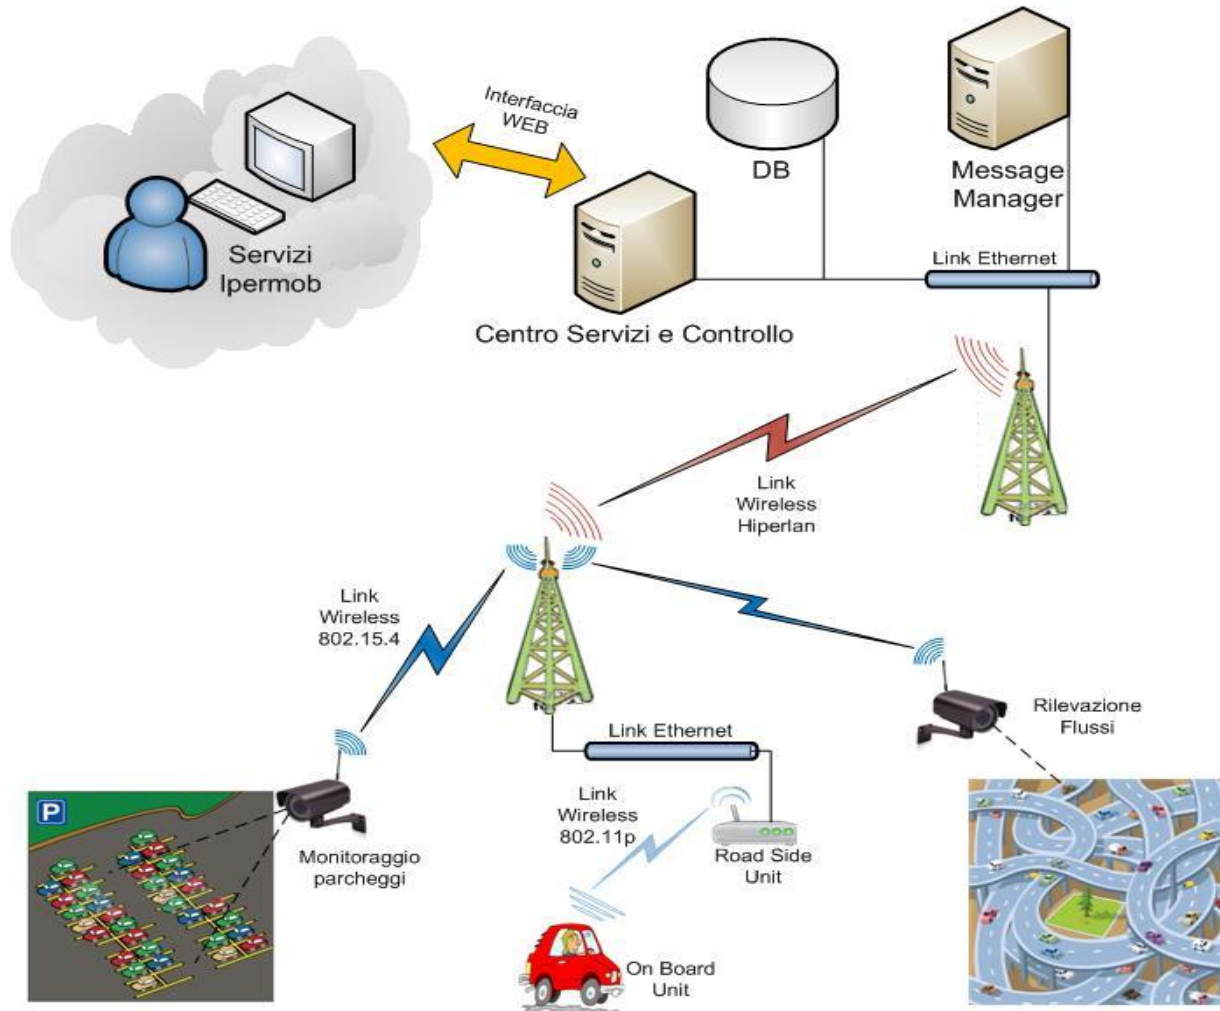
Servizi Ipermob

Interfaccia WEB

DB

Message Manager

Link Ethernet

Centro Servizi e Controllo

Link Wireless Hiperlan

Link Wireless 802.15.4

Link Ethernet

Rilevazione Flussi

P

Monitoraggio parcheggi

Link Wireless 802.11p

Road Side Unit

On Board Unit